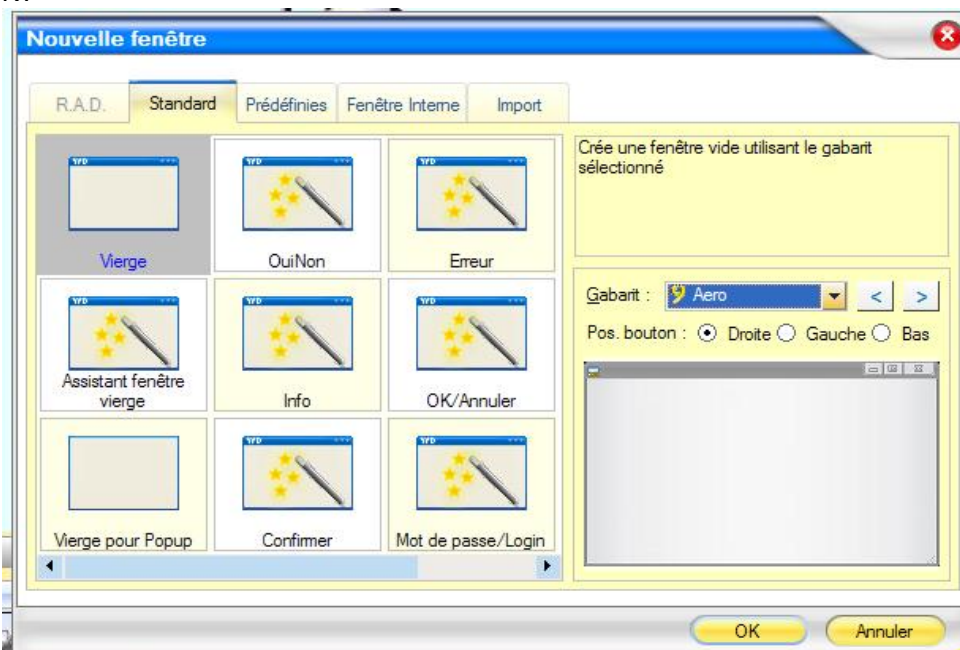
Nouvelle fenêtre

R.A.D. Standard Prédéfinies Fenêtre Interne Import

Vierge
OuiNon
Erreur
Assistant fenêtre vierge
Info
OK/Annuler
Vierge pour Popup
Confirmer
Mot de passe/Login

Crée une fenêtre vide utilisant le gabarit sélectionné

Gabarit : Aero < >
Pos. bouton : Droite Gauche Bas

OK Annuler